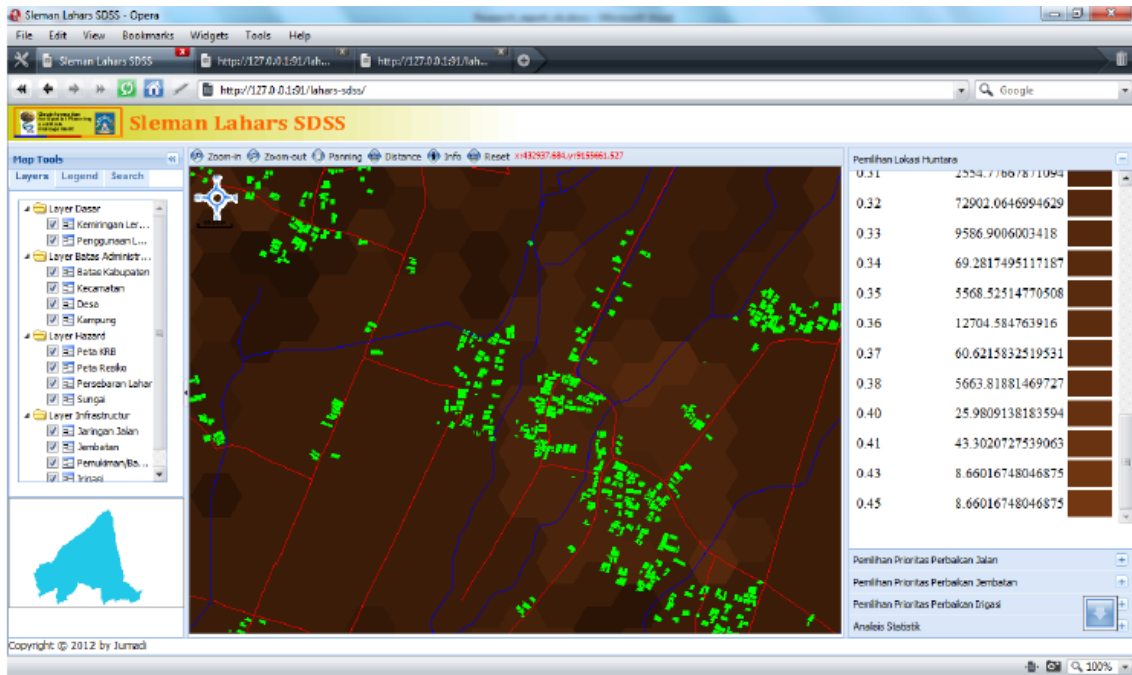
Sleman Lahars SDSS - Opera

File Edit View Bookmarks Widgets Tools Help

Sleman Lahars SDSS | http://127.0.0.1:91/lah... | http://127.0.0.1:91/lah...

http://127.0.0.1:91/lahars-sdss/

Google

Sleman Lahars SDSS

Map Tools

Layers Legend Search

Layer Dasar
Kemiringan Ler...
Penggunaan L...
Layer Batas Administr...
Batas Kabupaten
Kecamatan
Desa
Kampung
Layer Hazard
Peta KRB
Peta Resiko
Persebaran Lahar
Sungai
Layer Infrastructur
Jaringan Jalan
Jembatan
Pemukiman/Ba...
Irigasi

Zoom-in Zoom-out Panning Distance Info Reset x:432937.684,y:9155661.527

Pemilihan Lokasi Huntara

| | |
|---|---|
| 0.31 | 2554.7766787​1094 |
| 0.32 | 72902.0646994629 |
| 0.33 | 9586.9006003418 |
| 0.34 | 69.2817495117187 |
| 0.35 | 5568.52514770508 |
| 0.36 | 12704.584763916 |
| 0.37 | 60.6215832519531 |
| 0.38 | 5663.81881469727 |
| 0.40 | 25.9809138183594 |
| 0.41 | 43.3020727539063 |
| 0.43 | 8.66016748046875 |
| 0.45 | 8.66016748046875 |

Pemilihan Prioritas Perbaikan Jalan
Pemilihan Prioritas Perbaikan Jembatan
Pemilihan Prioritas Perbaikan Irigasi
Analisis Statistik

Copyright © 2012 by Jumadi

100%